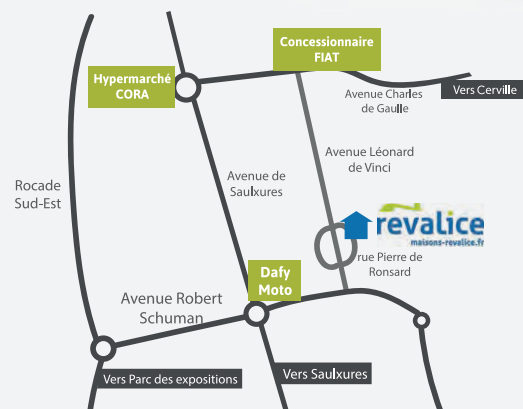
Concessionnaire FIAT

Hypermarché CORA

Avenue Charles de Gaulle

Vers Cerville

Rocade Sud-Est

Avenue Léonard de Vinci

Avenue de Saulxures

revalice
maisons-revalice.fr

rue Pierre de Ronsard

Dafy Moto

Avenue Robert Schuman

Vers Parc des expositions

Vers Saulxures